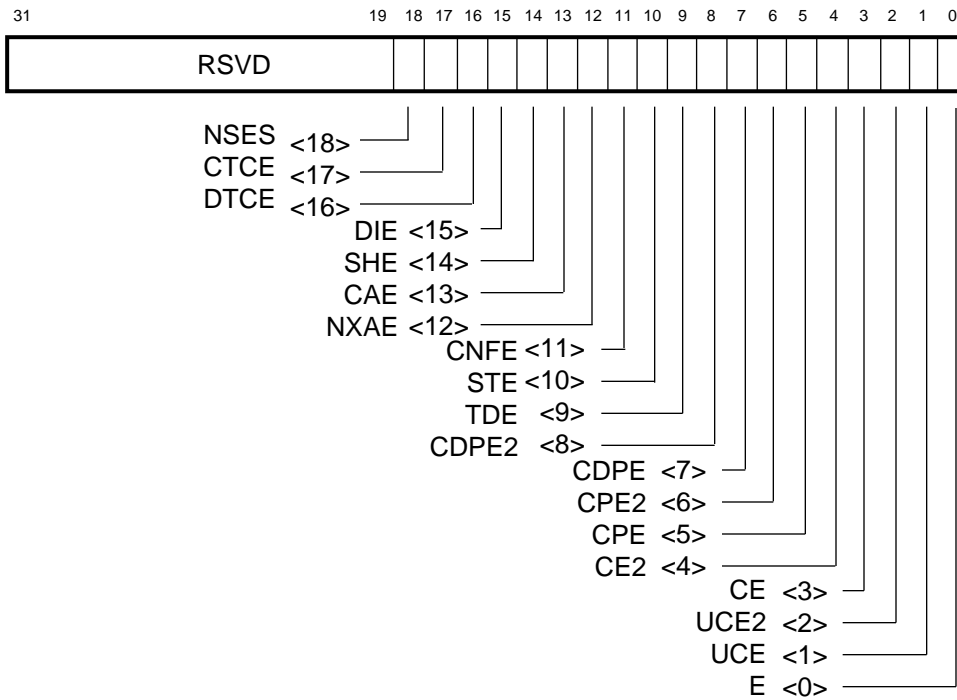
31 19 18 17 16 15 14 13 12 11 10 9 8 7 6 5 4 3 2 1 0

RSVD

NSES <18>
CTCE <17>
DTCE <16>
DIE <15>
SHE <14>
CAE <13>
NXAE <12>
CNFE <11>
STE <10>
TDE <9>
CDPE2 <8>
CDPE <7>
CPE2 <6>
CPE <5>
CE2 <4>
CE <3>
UCE2 <2>
UCE <1>
E <0>